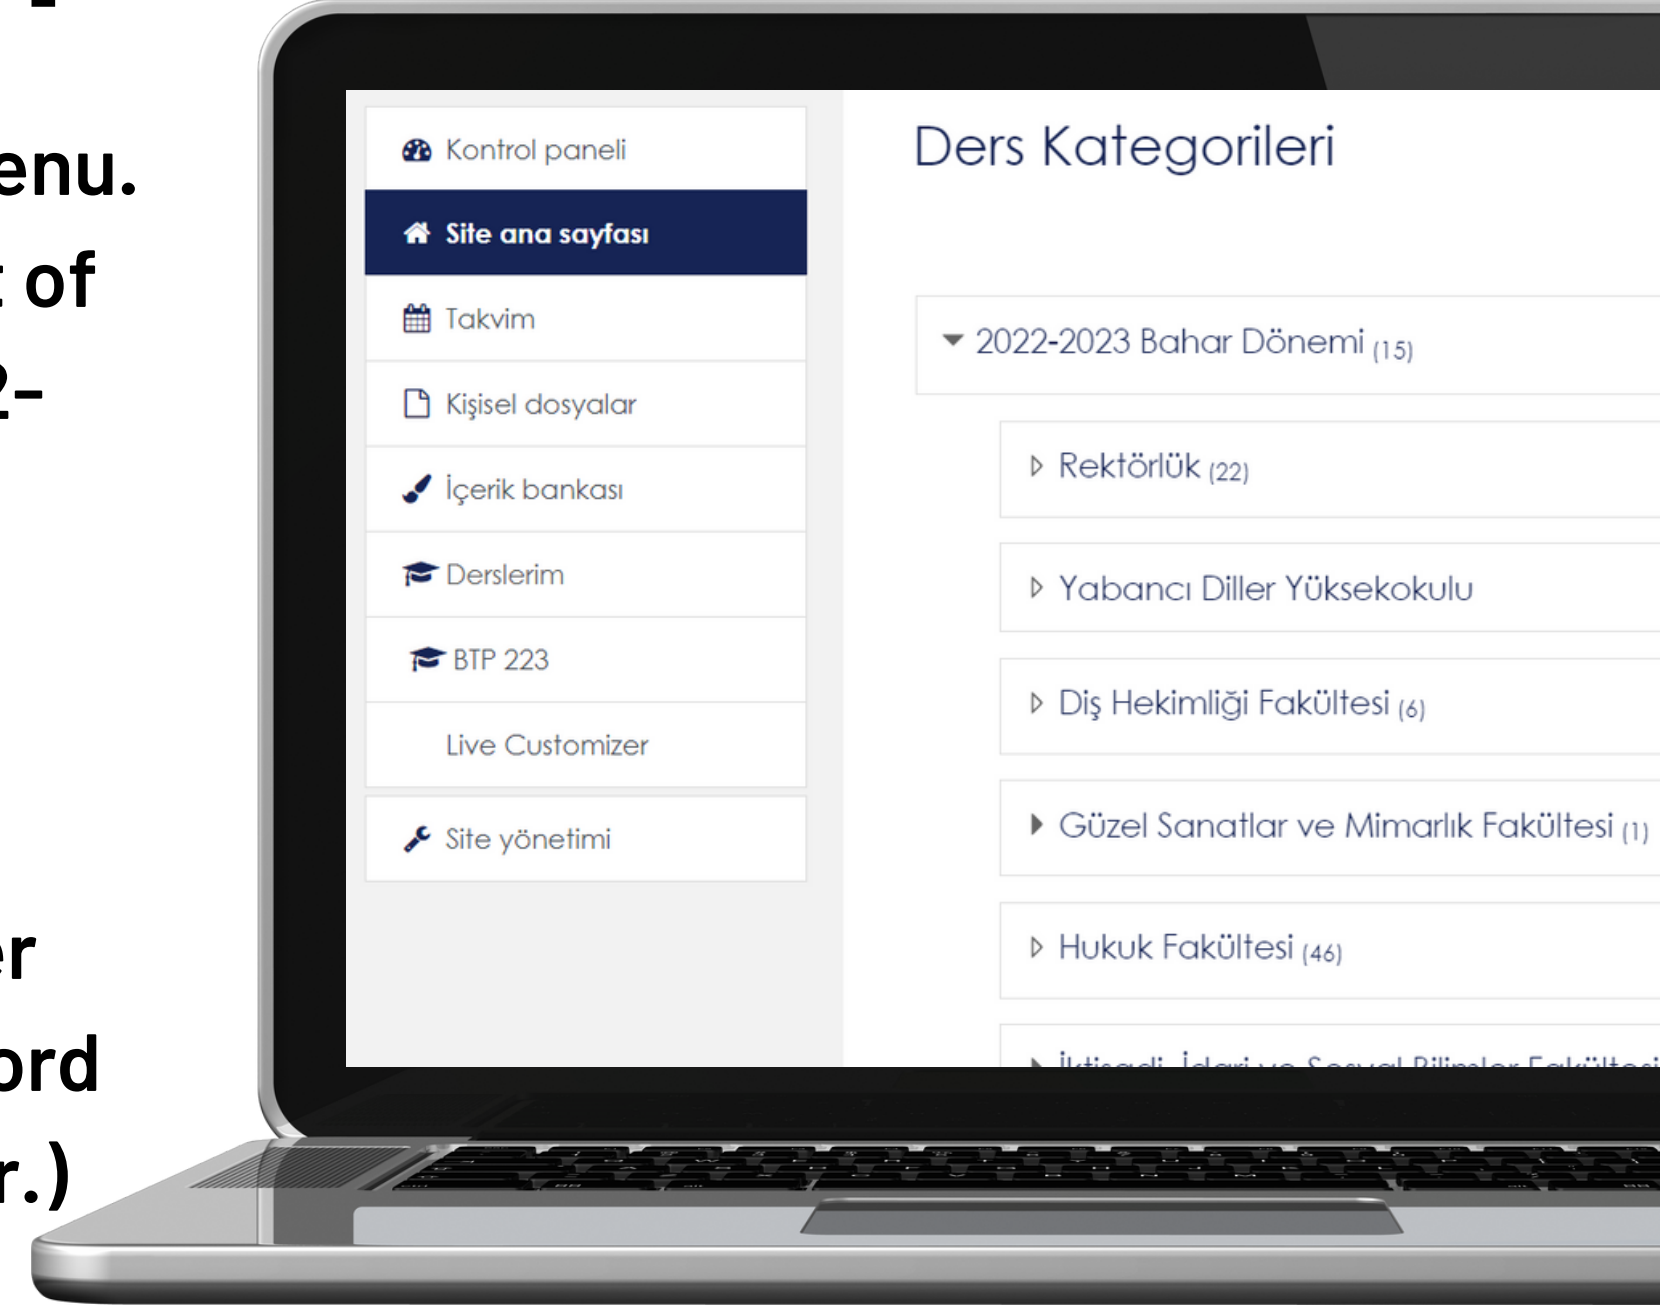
enu.
of
2-

er
ord
r.)

Kontrol paneli
Site ana sayfası
Takvim
Kişisel dosyalar
İçerik bankası
Derslerim
BTP 223
Live Customizer
Site yönetimi

Ders Kategorileri

2022-2023 Bahar Dönemi (15)
Rektörlük (22)
Yabancı Diller Yüksekokulu
Diş Hekimliği Fakültesi (6)
Güzel Sanatlar ve Mimarlık Fakültesi (1)
Hukuk Fakültesi (46)
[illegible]